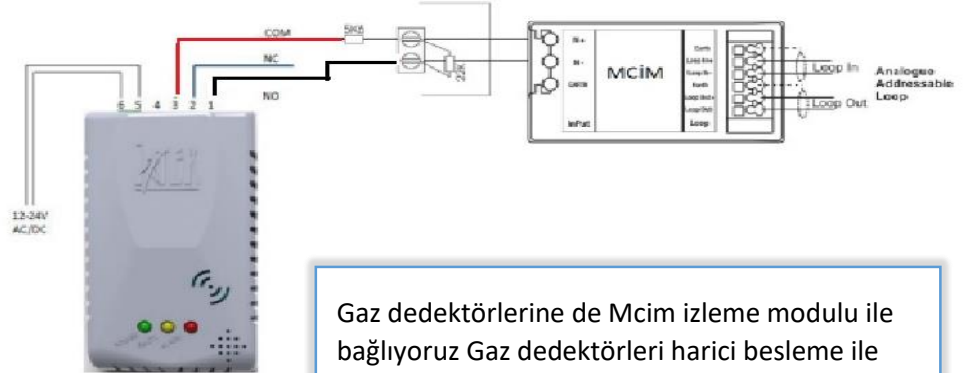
COM
5K6
NC
NO
6 5 4 3 2 1
IN +
IN -
Earth
InPut
MCiM
Earth
Loop In+
Loop In-
Earth
Loop Out+
Loop Out-
Loop
22K
Loop In
Loop Out
Analogue Addressable Loop
12-24V AC/DC

Gaz dedektörlerine de Mcim izleme modulu ile bağlıyoruz Gaz dedektörleri harici besleme ile